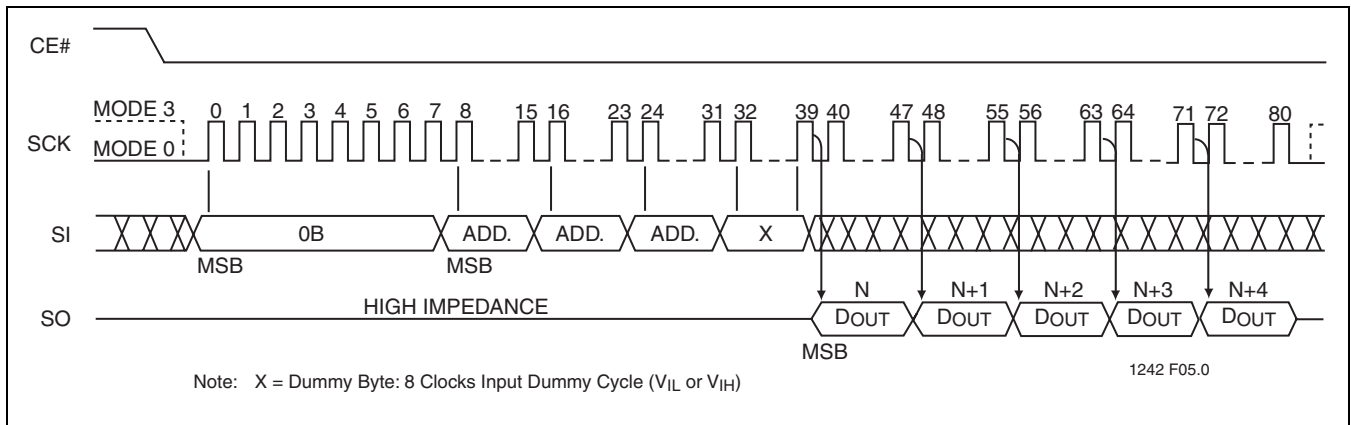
CE#

MODE 3
MODE 0
SCK
0 1 2 3 4 5 6 7 8 15 16 23 24 31 32 39 40 47 48 55 56 63 64 71 72 80

SI
0B
ADD.
ADD.
ADD.
X
MSB
MSB

SO
HIGH IMPEDANCE
N
N+1
N+2
N+3
N+4
DOUT
DOUT
DOUT
DOUT
DOUT
MSB

Note: X = Dummy Byte: 8 Clocks Input Dummy Cycle ($V_{IL}$ or $V_{IH}$)

1242 F05.0